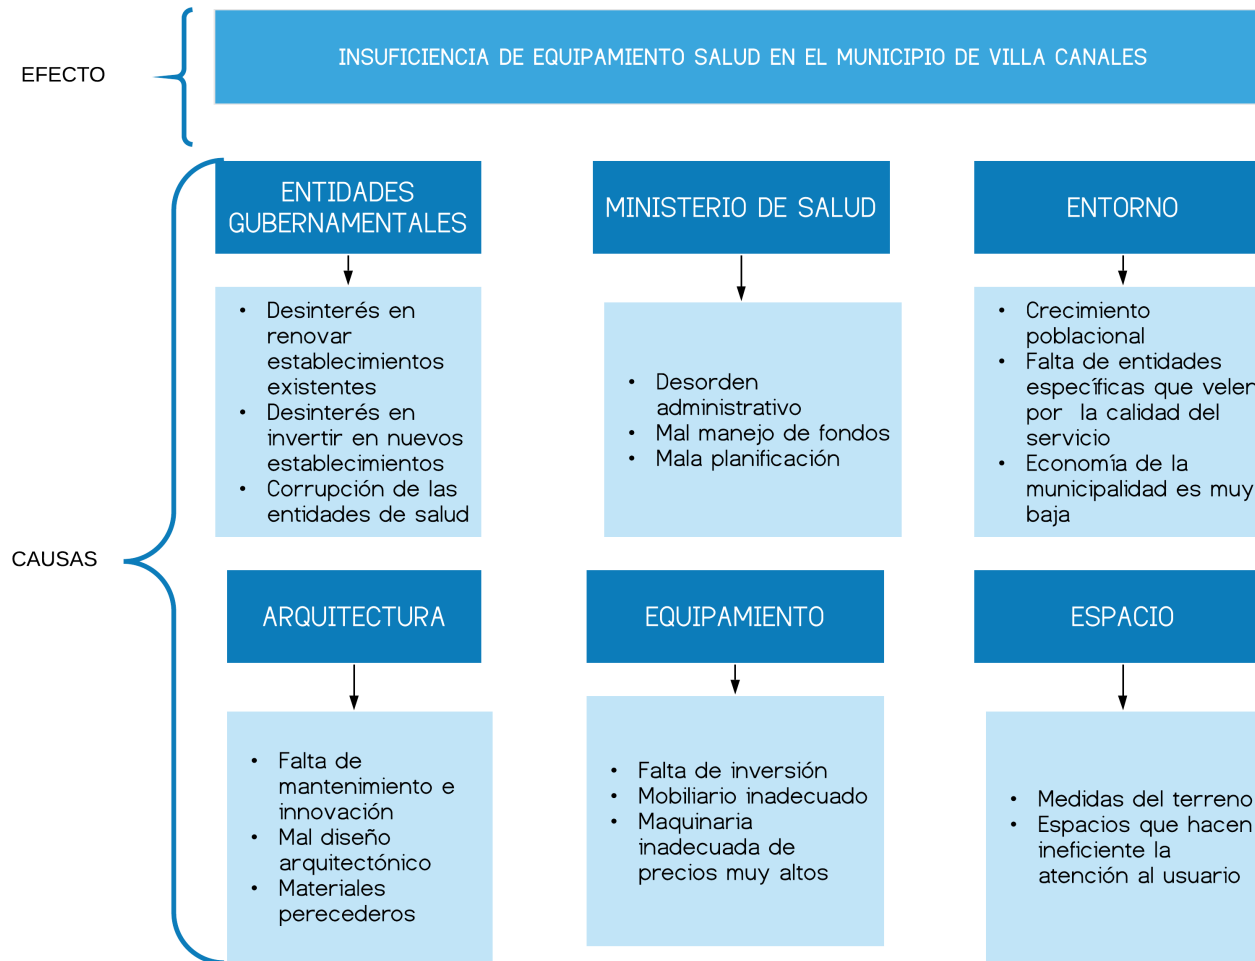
EFECTO

INSUFICIENCIA DE EQUIPAMIENTO SALUD EN EL MUNICIPIO DE VILLA CANALES

CAUSAS

ENTIDADES GUBERNAMENTALES

- Desinterés en renovar establecimientos existentes
- Desinterés en invertir en nuevos establecimientos
- Corrupción de las entidades de salud

MINISTERIO DE SALUD

- Desorden administrativo
- Mal manejo de fondos
- Mala planificación

ENTORNO

- Crecimiento poblacional
- Falta de entidades específicas que velen por la calidad del servicio
- Economía de la municipalidad es muy baja

ARQUITECTURA

- Falta de mantenimiento e innovación
- Mal diseño arquitectónico
- Materiales perecederos

EQUIPAMIENTO

- Falta de inversión
- Mobiliario inadecuado
- Maquinaria inadecuada de precios muy altos

ESPACIO

- Medidas del terreno
- Espacios que hacen ineficiente la atención al usuario